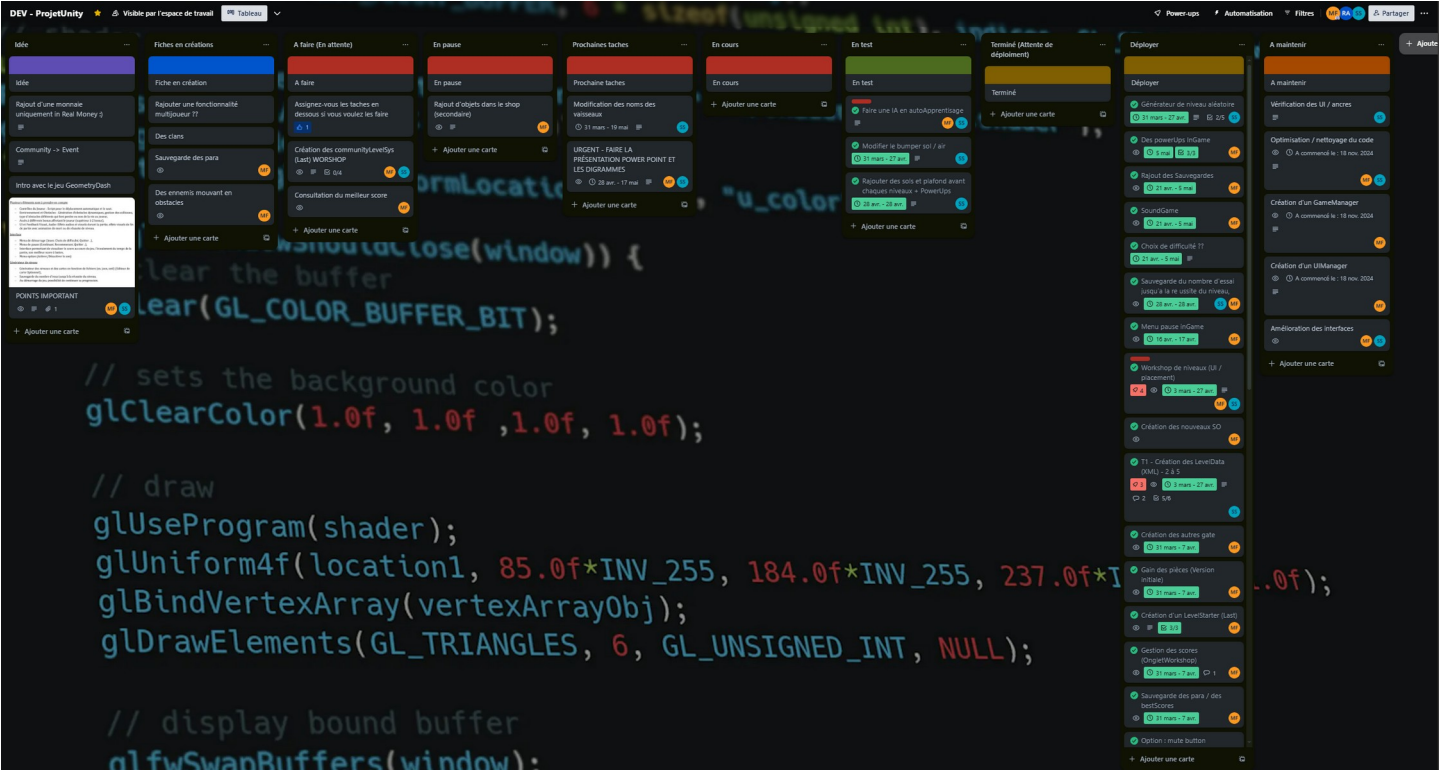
DEV - ProjetUnity Visible par l'espace de travail Tableau

Power-ups Automatisation Filtres MF RA Partager

Idée
Idée
Rajout d'une monnaie uniquement en Real Money :)
Community -> Event
Intro avec le jeu GeometryDash
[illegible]
POINTS IMPORTANT
1
+ Ajouter une carte

Fiches en créations
Fiche en création
Rajouter une fonctionnalité multijoueur ??
Des clans
Sauvegarde des para
Des ennemis mouvant en obstacles
+ Ajouter une carte

A faire (En attente)
A faire
Assignez-vous les taches en dessous si vous voulez les faire
1
Création des communityLevelSys (Last) WORSHOP
0/4
Consultation du meilleur score
+ Ajouter une carte

En pause
En pause
Rajout d'objets dans le shop (secondaire)
+ Ajouter une carte

Prochaines taches
Prochaine taches
Modification des noms des vaisseaux
31 mars - 19 mai
URGENT - FAIRE LA PRÉSENTATION POWER POINT ET LES DIGRAMMES
28 avr. - 17 mai
+ Ajouter une carte

En cours
En cours
+ Ajouter une carte

En test
En test
Faire une IA en autoApprentissage
Modifier le bumper sol / air
31 mars - 27 avr.
Rajouter des sols et plafond avant chaques niveaux + PowerUps
28 avr. - 28 avr.
+ Ajouter une carte

Terminé (Attente de déploiment)
Terminé
+ Ajouter une carte

Déployer
Déployer
Générateur de niveau aléatoire
31 mars - 27 avr. 2/5
Des powerUps InGame
5 mai 5/5
Rajout des Sauvegardes
21 avr. - 5 mai
SoundGame
21 avr. - 5 mai
Choix de difficulté ??
21 avr. - 5 mai
Sauvegarde du nombre d'essai jusqu'a la re ussite du niveau,
28 avr. - 28 avr.
Menu pause InGame
16 avr. - 17 avr.
Workshop de niveaux (UI / placement)
4 3 mars - 27 avr.
Création des nouveaux SO
T1 - Création des LevelData (XML) - 2 à 5
3 3 mars - 27 avr.
2 5/6
Création des autres gate
31 mars - 7 avr.
Gain des pièces (Version initiale)
31 mars - 7 avr.
Création d'un LevelStarter (Last)
3/3
Gestion des scores (OngletWorkshop)
31 mars - 7 avr. 1
Sauvegarde des para / des bestScores
31 mars - 7 avr.
Option : mute button
+ Ajouter une carte

A maintenir
A maintenir
Vérification des UI / ancres
Optimisation / nettoyage du code
A commencé le : 18 nov. 2024
Création d'un GameManager
A commencé le : 18 nov. 2024
Création d'un UIManager
A commencé le : 18 nov. 2024
Amélioration des interfaces
+ Ajouter une carte

+ Ajoute